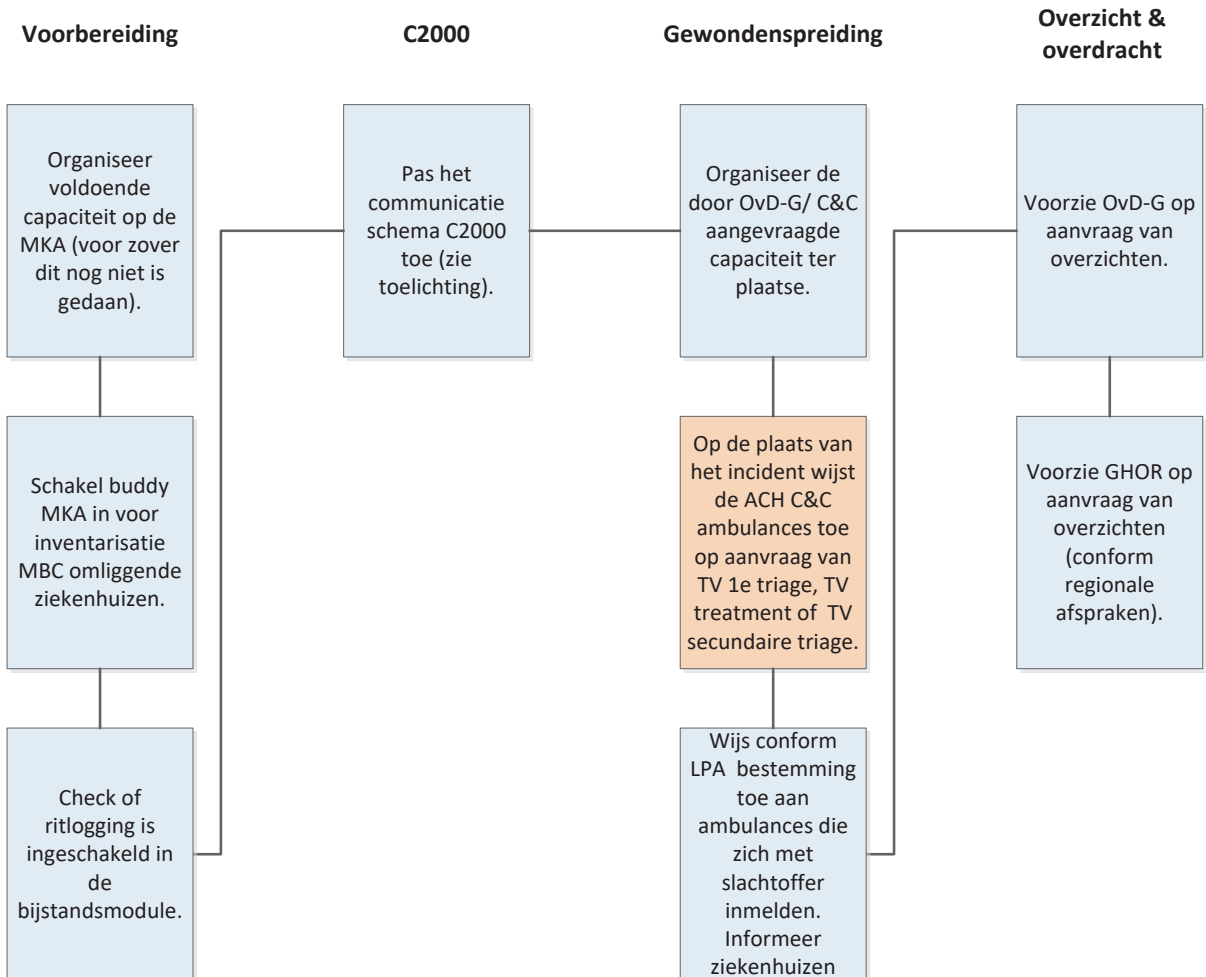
Voorbereiding

Organiseer voldoende capaciteit op de MKA (voor zover dit nog niet is gedaan).

Schakel buddy MKA in voor inventarisatie MBC omliggende ziekenhuizen.

Check of ritlogging is ingeschakeld in de bijstandsmodule.

C2000

Pas het communicatie schema C2000 toe (zie toelichting).

Gewondenspreiding

Organiseer de door OvD-G/ C&C aangevraagde capaciteit ter plaatse.

Op de plaats van het incident wijst de ACH C&C ambulances toe op aanvraag van TV 1e triage, TV treatment of TV secundaire triage.

Wijs conform LPA bestemming toe aan ambulances die zich met slachtoffer inmelden. Informeer ziekenhuizen

Overzicht & overdracht

Voorzie OvD-G op aanvraag van overzichten.

Voorzie GHOR op aanvraag van overzichten (conform regionale afspraken).